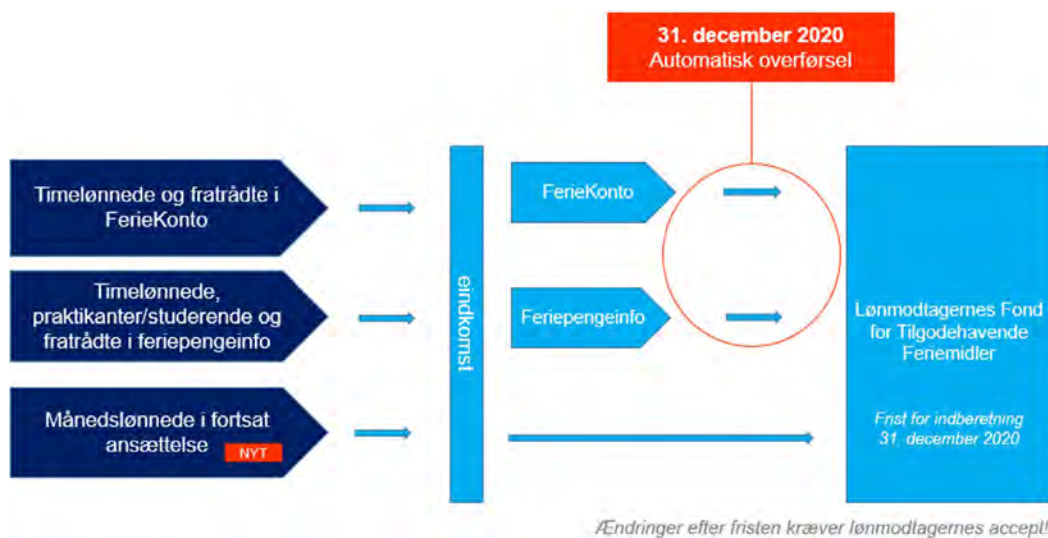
31. december 2020
Automatisk overførsel

Timelønnede og fratrådte i FerieKonto

Timelønnede, praktikanter/studerende og fratrådte i feriepengeinfo

Månedslønnede i fortsat ansættelse NYT

eindkomst

FerieKonto

Feriepengeinfo

Lønmodtagernes Fond for Tilgodehavende Feriemidler

Frist for indberetning 31. december 2020

Ændringer efter fristen kræver lønmodtagernes accept!